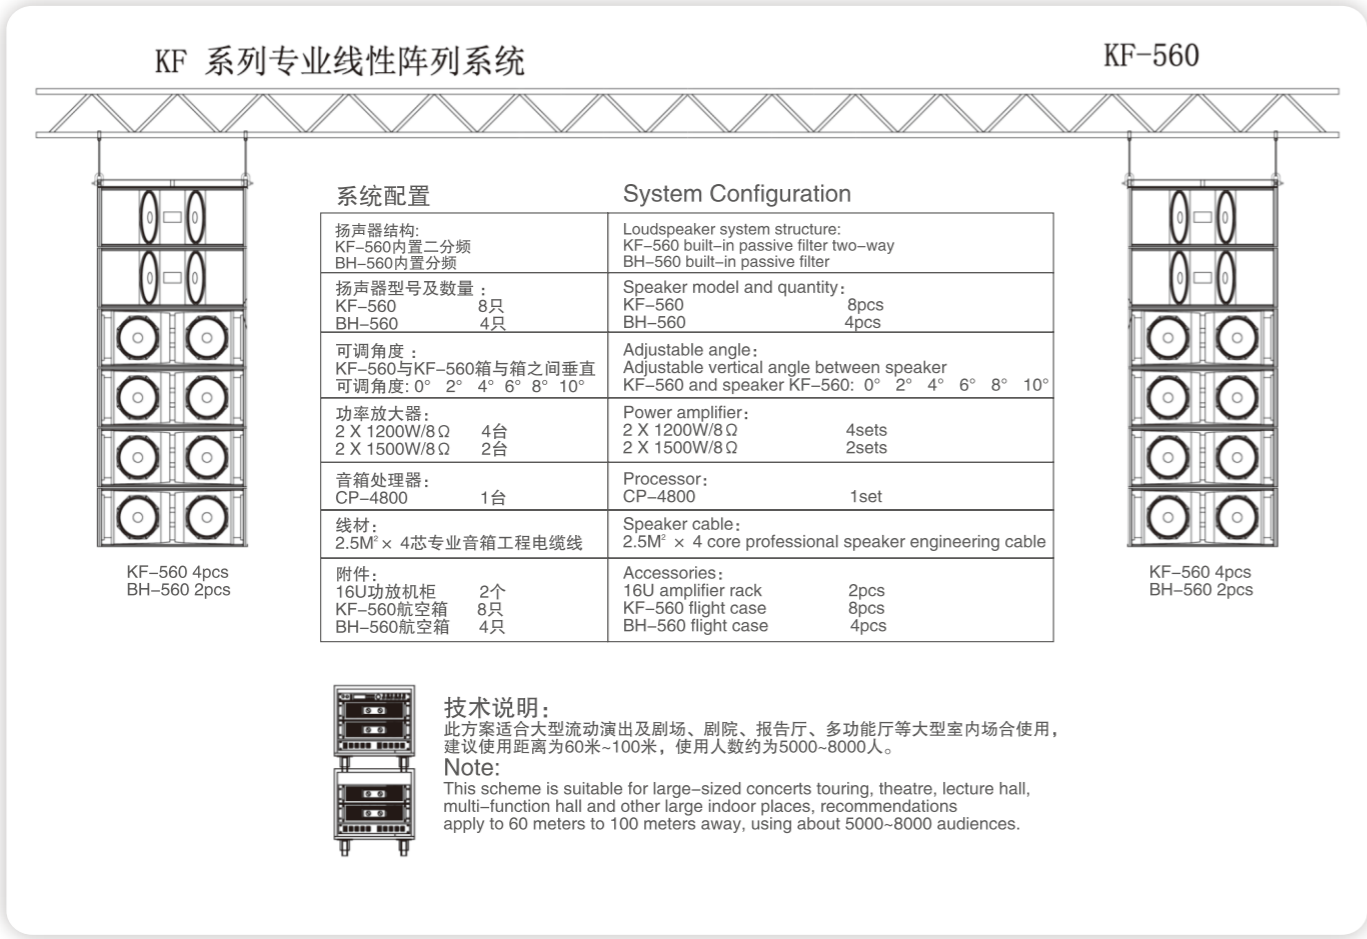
KF 系列专业线性阵列系统

KF-560

KF-560 4pcs
BH-560 2pcs

系统配置

System Configuration

| | |
|---|---|
| 扬声器结构: KF-560内置二分频 BH-560内置分频 | Loudspeaker system structure: KF-560 built-in passive filter two-way BH-560 built-in passive filter |
| 扬声器型号及数量: KF-560 8只 BH-560 4只 | Speaker model and quantity: KF-560 8pcs BH-560 4pcs |
| 可调角度: KF-560与KF-560箱与箱之间垂直可调角度: 0° 2° 4° 6° 8° 10° | Adjustable angle: Adjustable vertical angle between speaker KF-560 and speaker KF-560: 0° 2° 4° 6° 8° 10° |
| 功率放大器: 2 X 1200W/8Ω 4台 2 X 1500W/8Ω 2台 | Power amplifier: 2 X 1200W/8Ω 4sets 2 X 1500W/8Ω 2sets |
| 音箱处理器: CP-4800 1台 | Processor: CP-4800 1set |
| 线材: 2.5M² × 4芯专业音箱工程电缆线 | Speaker cable: 2.5M² × 4 core professional speaker engineering cable |
| 附件: 16U功放机柜 2个 KF-560航空箱 8只 BH-560航空箱 4只 | Accessories: 16U amplifier rack 2pcs KF-560 flight case 8pcs BH-560 flight case 4pcs |

KF-560 4pcs
BH-560 2pcs

技术说明:
此方案适合大型流动演出及剧场、剧院、报告厅、多功能厅等大型室内场合使用，建议使用距离为60米~100米，使用人数约为5000~8000人。
Note:
This scheme is suitable for large-sized concerts touring, theatre, lecture hall, multi-function hall and other large indoor places, recommendations apply to 60 meters to 100 meters away, using about 5000~8000 audiences.